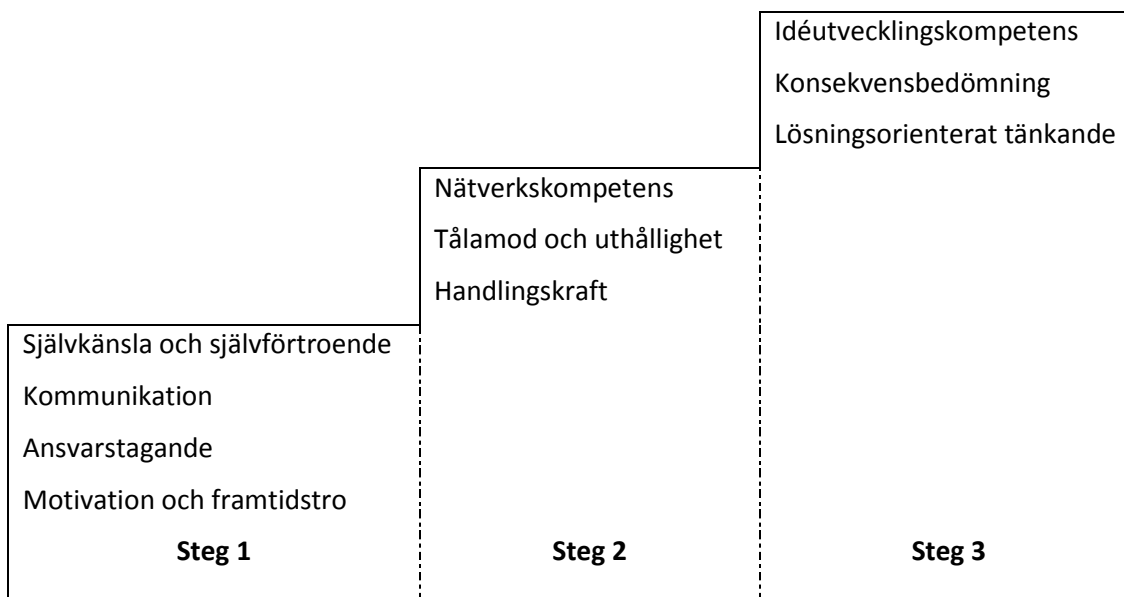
Idéutvecklingskompetens
Konsekvensbedömning
Lösningsorienterat tänkande

Nätverkskompetens
Tålamod och uthållighet
Handlingskraft

Självkänsla och självförtroende
Kommunikation
Ansvarstagande
Motivation och framtidstro

**Steg 1** **Steg 2** **Steg 3**